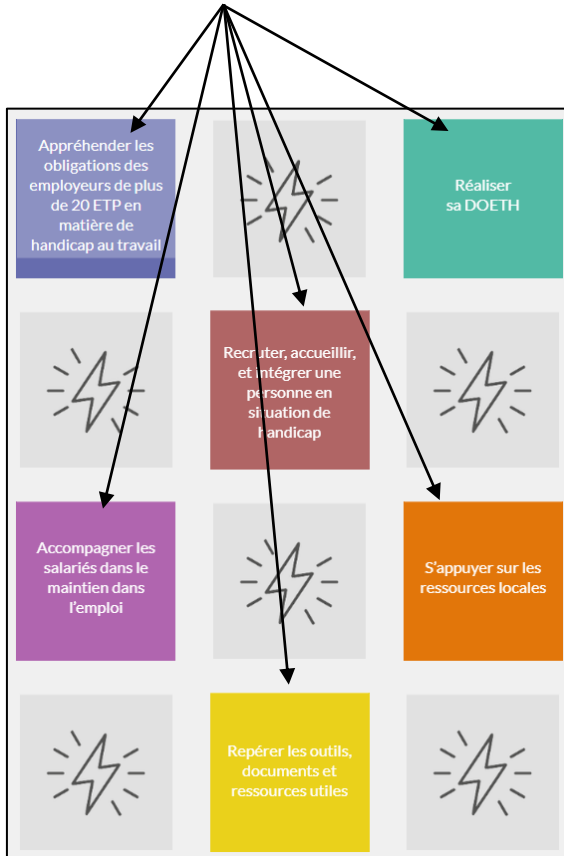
Appréhender les obligations des employeurs de plus de 20 ETP en matière de handicap au travail

Réaliser sa DOETH

Recruter, accueillir, et intégrer une personne en situation de handicap

Accompagner les salariés dans le maintien dans l'emploi

S'appuyer sur les ressources locales

Repérer les outils, documents et ressources utiles